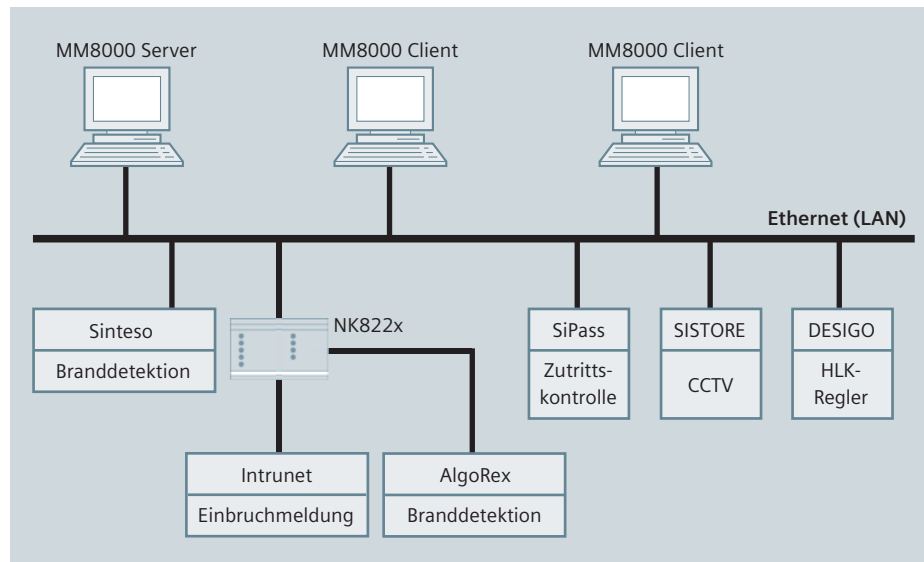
MM8000 Server

MM8000 Client

MM8000 Client

Ethernet (LAN)

Sinteso
Branddetektion

NK822x

SiPass
Zutrittskontrolle

SISTORE
CCTV

DESIGO
HLK-Regler

Intrunet
Einbruchmeldung

AlgoRex
Branddetektion